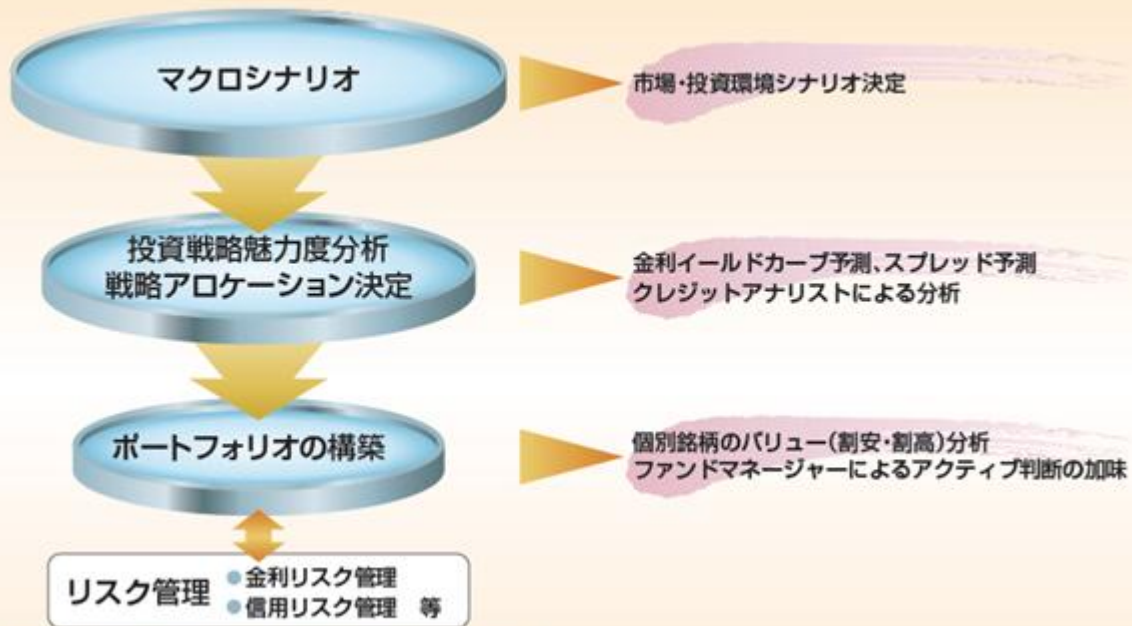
マクロシナリオ

市場・投資環境シナリオ決定

投資戦略魅力度分析
戦略アロケーション決定

金利イールドカーブ予測、スプレッド予測
クレジットアナリストによる分析

ポートフォリオの構築

個別銘柄のバリュー（割安・割高）分析
ファンドマネージャーによるアクティブ判断の加味

リスク管理
● 金利リスク管理
● 信用リスク管理　等